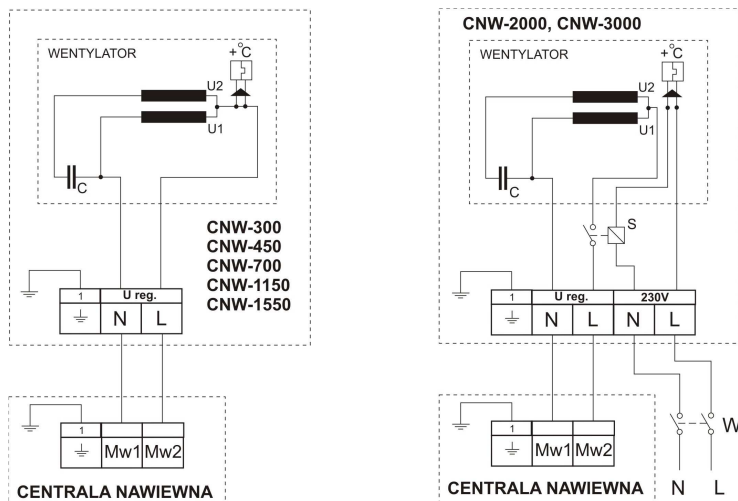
WENTYLATOR

+°C

U2

U1

C

CNW-300
CNW-450
CNW-700
CNW-1150
CNW-1550

1

U reg.

N L

1

Mw1 Mw2

CENTRALA NAWIEWNA

CNW-2000, CNW-3000

WENTYLATOR

+°C

U2

U1

C

S

1

U reg.

230V

N L N L

1

Mw1 Mw2

W

CENTRALA NAWIEWNA

N L